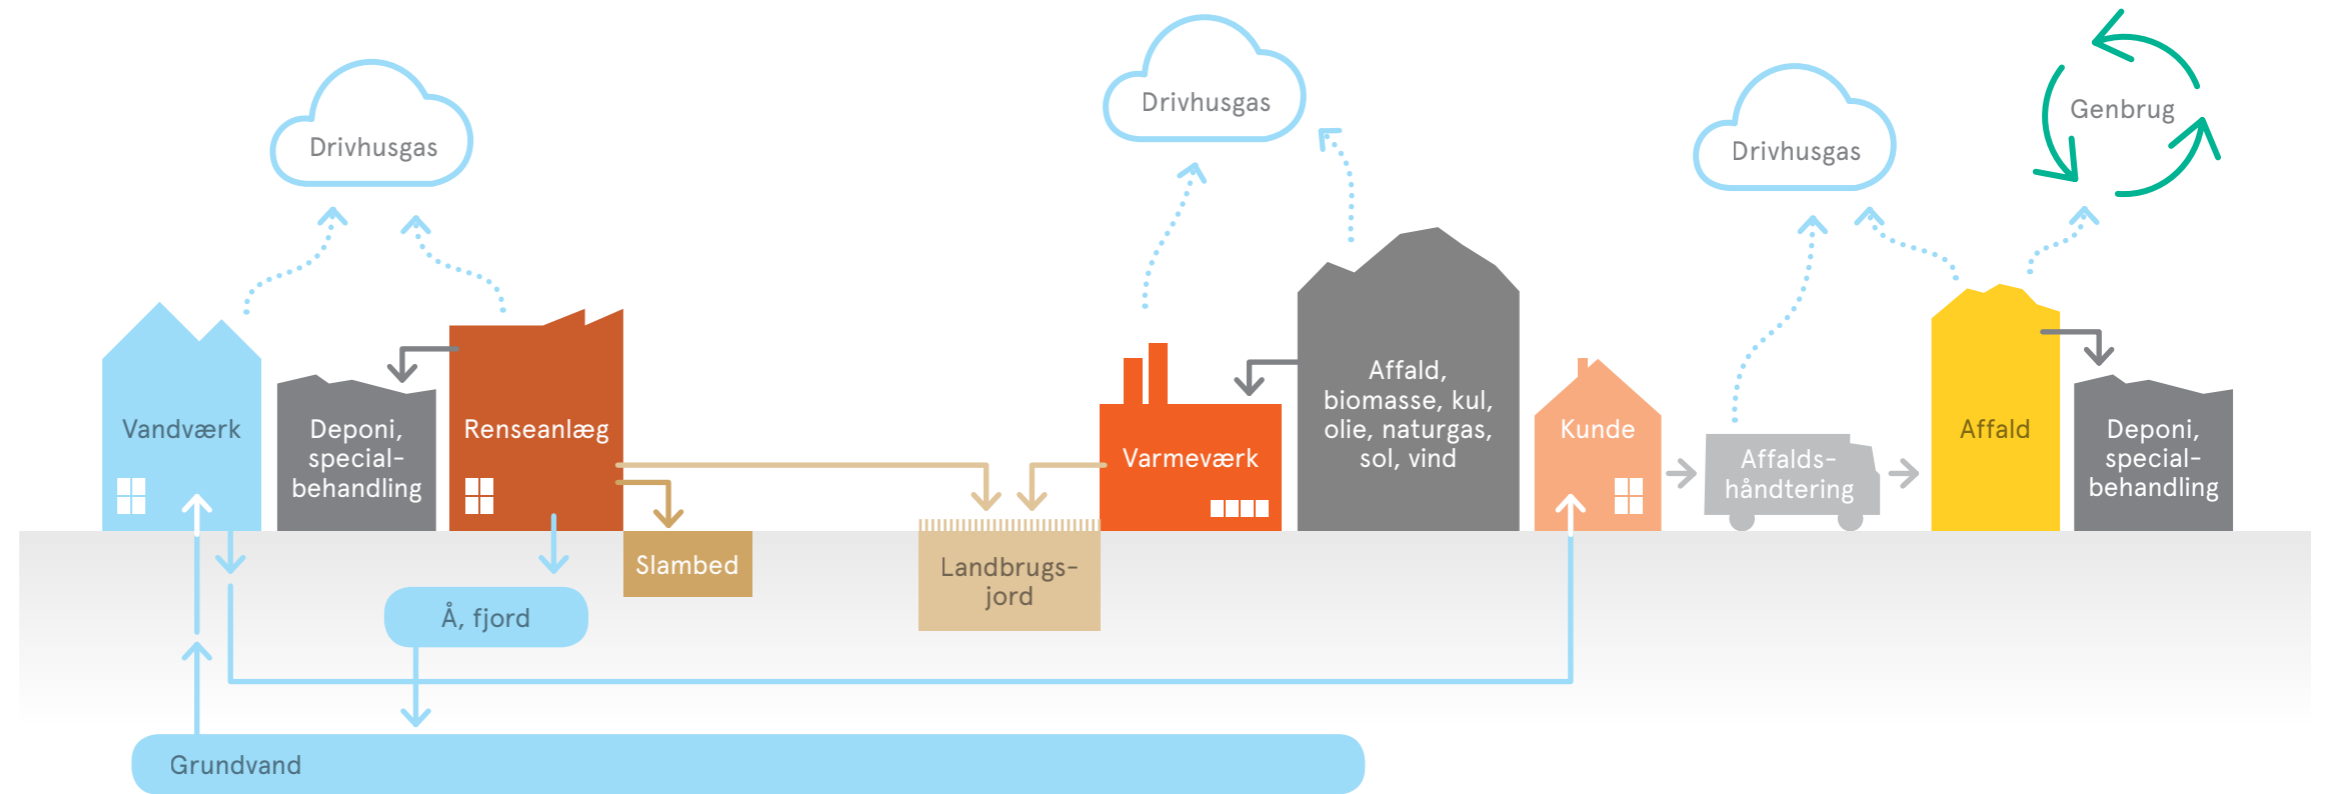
Drivhusgas

Drivhusgas

Drivhusgas

Genbrug

Vandværk

Deponi, specialbehandling

Renseanlæg

Varmeværk

Affald, biomasse, kul, olie, naturgas, sol, vind

Kunde

Affaldshåndtering

Affald

Deponi, specialbehandling

Slambed

Landbrugsjord

Å, fjord

Grundvand